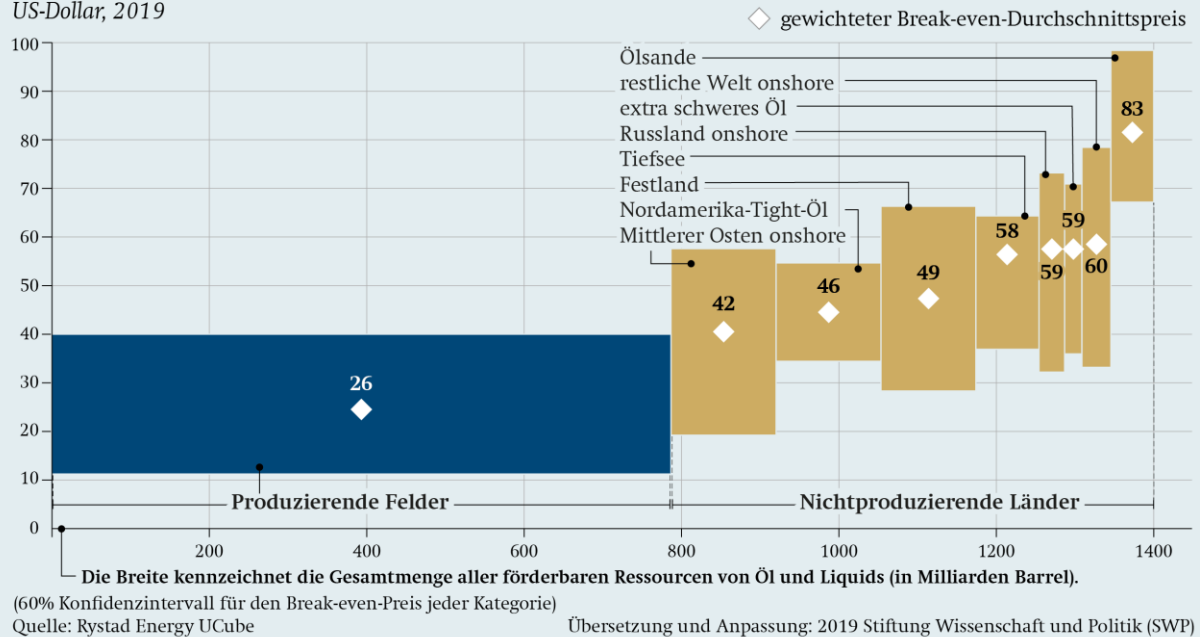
US-Dollar, 2019

gewichteter Break-even-Durchschnittspreis

100
90
80
70
60
50
40
30
20
10
0

Ölsande
restliche Welt onshore
extra schweres Öl
Russland onshore
Tiefsee
Festland
Nordamerika-Tight-Öl
Mittlerer Osten onshore

83
59
58
59
60
49
46
42
26

Produzierende Felder
Nichtproduzierende Länder

200
400
600
800
1000
1200
1400

Die Breite kennzeichnet die Gesamtmenge aller förderbaren Ressourcen von Öl und Liquids (in Milliarden Barrel).
(60% Konfidenzintervall für den Break-even-Preis jeder Kategorie)
Quelle: Rystad Energy UCube
Übersetzung und Anpassung: 2019 Stiftung Wissenschaft und Politik (SWP)